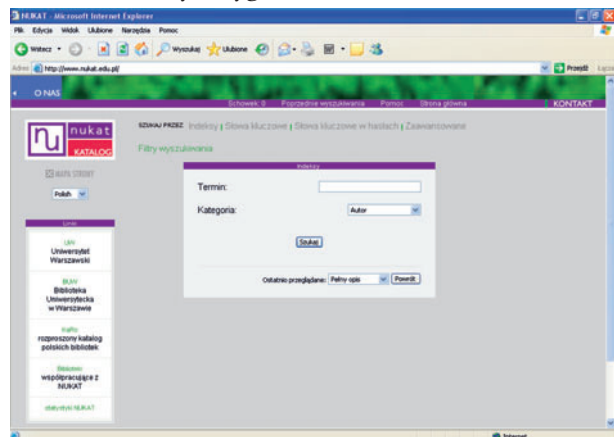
NUKAT - Microsoft Internet Explorer

Plik Edycja Widok Ulubione Narzędzia Pomoc

Wstecz Wyszukaj Ulubione

Adres http://www.nukat.edu.pl/

Przejdź Łącza

O NAS

Schowek: 0 Poprzednie wyszukiwania Pomoc Strona główna KONTAKT

nukat KATALOG

MAPA STRONY

Polish

Linki

UW Uniwersytet Warszawski

BUW Biblioteka Uniwersytecka w Warszawie

KaRo rozproszony katalog polskich bibliotek

Biblioteki współpracujące z NUKAT

statystyki NUKAT

SZUKAJ PRZEZ: Indeksy | Słowa kluczowe | Słowa kluczowe w hasłach | Zaawansowane

Filtry wyszukiwania

Indeksy

Termin:

Kategoria: Autor

Szukaj

Ostatnio przeglądane: Pełny opis Powrót

Internet